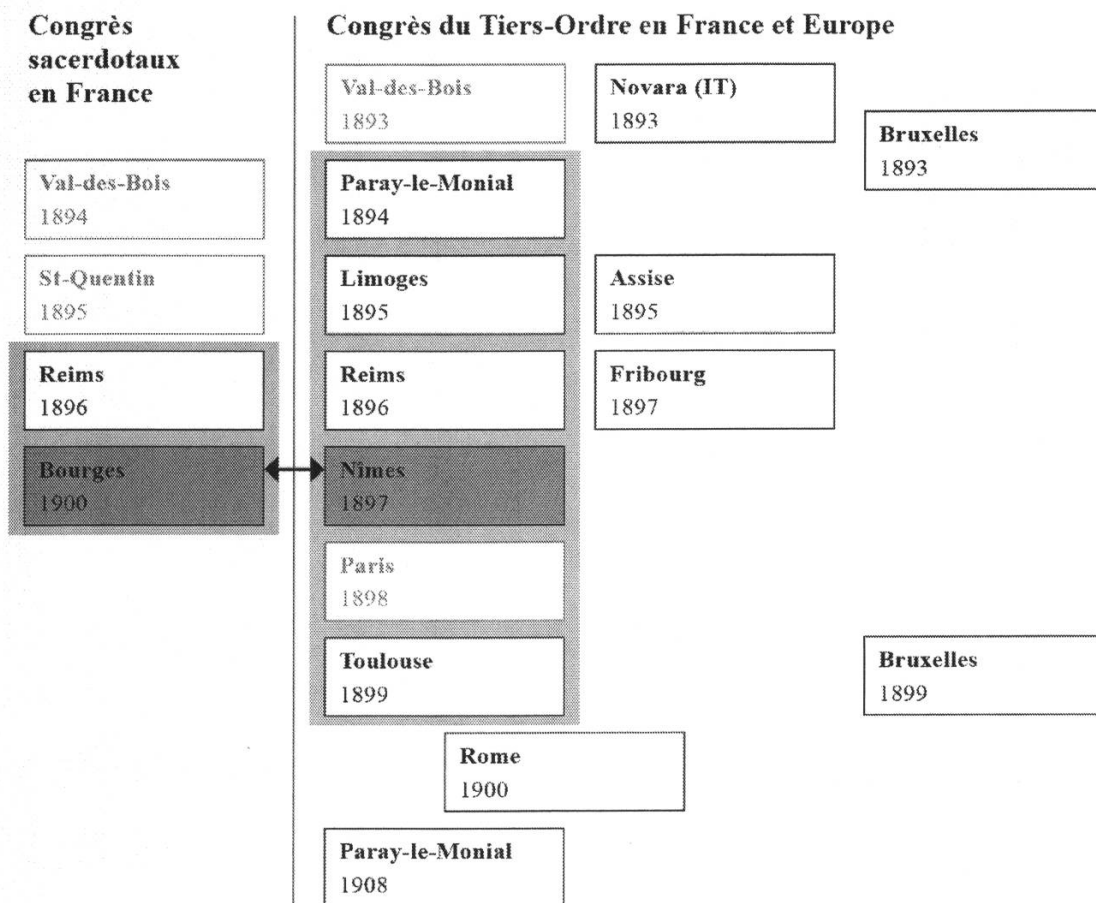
Congrès sacerdotaux en France

Val-des-Bois
1894

St-Quentin
1895

Reims
1896

Bourges
1900

Congrès du Tiers-Ordre en France et Europe

Val-des-Bois
1893

Novara (IT)
1893

Bruxelles
1893

Paray-le-Monial
1894

Limoges
1895

Assise
1895

Reims
1896

Fribourg
1897

Nîmes
1897

Paris
1898

Toulouse
1899

Bruxelles
1899

Rome
1900

Paray-le-Monial
1908